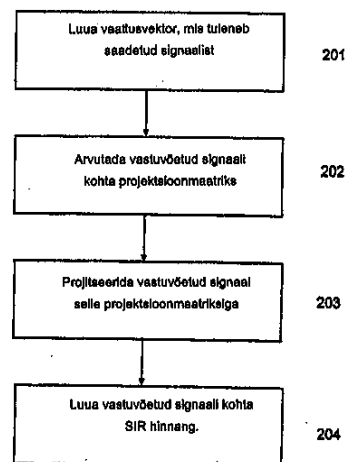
Luua vaatlusvektor, mis tuleneb saadetud signaalist

201

Arvutada vastuvõetud signaali kohta projektsioonmaatriks

202

Projitseerida vastuvõetud signaal selle projektsioonmaatriksiga

203

Luua vastuvõetud signaali kohta SIR hinnang.

204